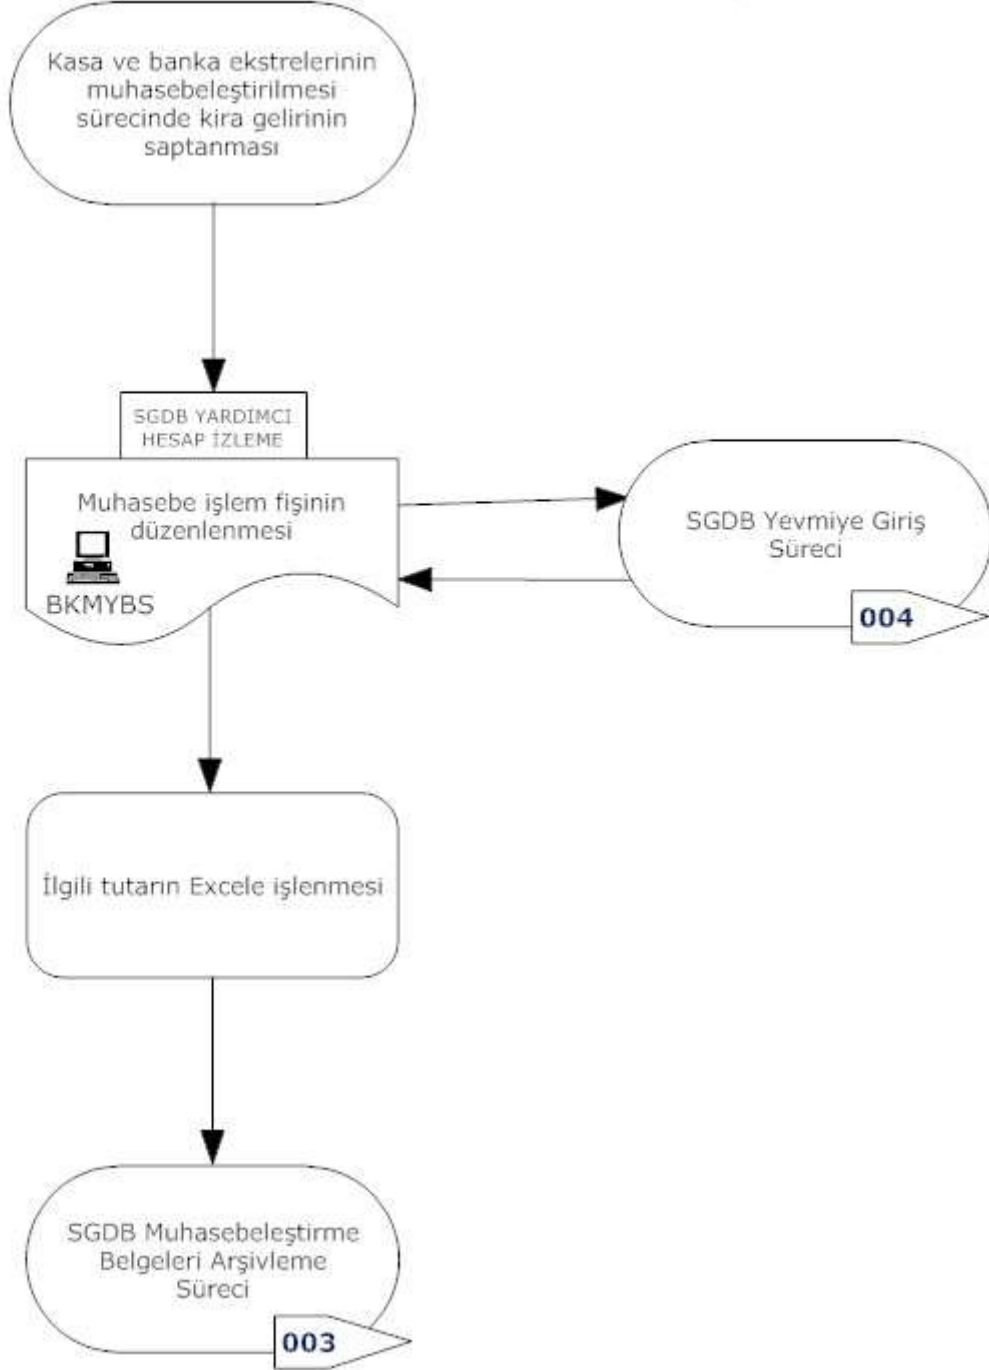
Kasa ve banka ekstrelerinin muhasebeleştirilmesi sürecinde kira gelirinin saptanması

SGDB YARDIMCI HESAP İZLEME

Muhasebe işlem fişinin düzenlenmesi

BKMYBS

SGDB Yevmiye Giriş Süreci

004

İlgili tutarın Excele işlenmesi

SGDB Muhasebeleştirme Belgeleri Arşivleme Süreci

003